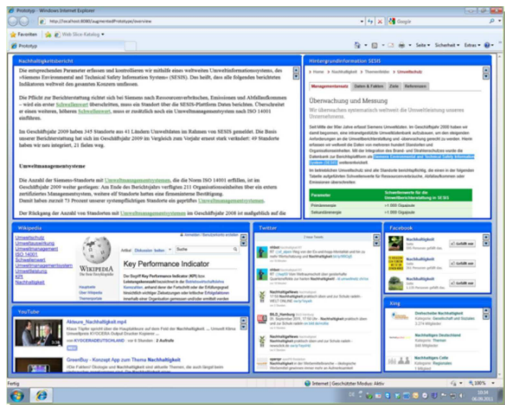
Prototyp - Windows Internet Explorer

http://localhost:8080/portal/Prototype/overview

Google

Favoriten

Web Slice Katalog

Prototyp

Seite • Sicherheit • Extras •

Nachhaltigkeitsbericht

Die entsprechenden Parameter erfassen und kontrollieren wir mithilfe eines weltweiten Umweltinformationssystems, des »Siemens Environmental and Technical Safety Information System« (SESIS). Das heißt, dass alle folgenden berichteten Indikatoren weltweit den genannten Kriterien entfallen.

Die Pflicht zur Berichterstattung richtet sich bei Siemens nach Ressourcenverbräuchen, Emissionen und Abfallaufkommen – wird ein erster Schwellenwert überschritten, muss ein Standort über die SESIS-Plattform Daten berichten. Überschreitet er einen weiteren, höheren Schwellenwert, muss er zusätzlich noch ein Umweltmanagementsystem nach ISO 14001 einführen.

Im Geschäftsjahr 2009 haben 345 Standorte aus 41 Ländern Umweltdaten im Rahmen von SESIS gemeldet. Die Basis unserer Berichterstattung hat sich im Geschäftsjahr 2009 im Vergleich zum Vorjahr erneut stark verändert: 49 Standorte haben wir neu integriert, 21 fielen weg.

Umweltmanagementsysteme

Die Anzahl der Siemens-Standorte mit Umweltmanagementsystemen, die die Norm ISO 14001 erfüllen, ist im Geschäftsjahr 2009 weiter gestiegen. Am Ende des Berichtsjahres verfügten 211 Organisationseinheiten über ein extern zertifiziertes Managementsystem, weitere 48 Standorte haben eine firmeninterne Bestätigung. Damit haben zurzeit 75 Prozent unserer systempflichtigen Standorte ein geprüftes Umweltmanagementsystem.

Der Rückgang der Anzahl von Standorten mit Umweltmanagementsystemen im Geschäftsjahr 2008 ist maßgeblich auf die

Hintergrundinformation SESIS

Startseite » Nachhaltigkeit » Themenfelder » Umweltschutz

Überwachung und Messung

Wir überwachen systematisch weltweit die Umweltleistung unserer Unternehmung.

Managementsystem | Daten & Fakten | Ziele | Referenzen

Parameter | Schwellenwerte für die Umweltberichterstattung in SESIS
Primärenergie | > 500 Gigajoule
Sekundärenergie | > 500 Gigajoule

Wikipedia

Key Performance Indicator

WIKIPEDIA
Die freie Enzyklopädie

Twitter

Facebook

Nachhaltigkeit
Gefällt mir

Nachhaltigkeit
Gefällt mir

Nachhaltigkeit
Gefällt mir

Nachhaltigkeit
Gefällt mir

YouTube

Neues_Nachhaltigkeit.mp4

GreenBuy - Konzept App zum Thema Nachhaltigkeit

Xing

Deutscher Nachhaltigkeitspreis

Nachhaltigkeitsnetzwerk

Nachhaltiges Leben

Nachhaltiges Crew

Fertig

Internet | Geschützter Modus: Aktiv

100%